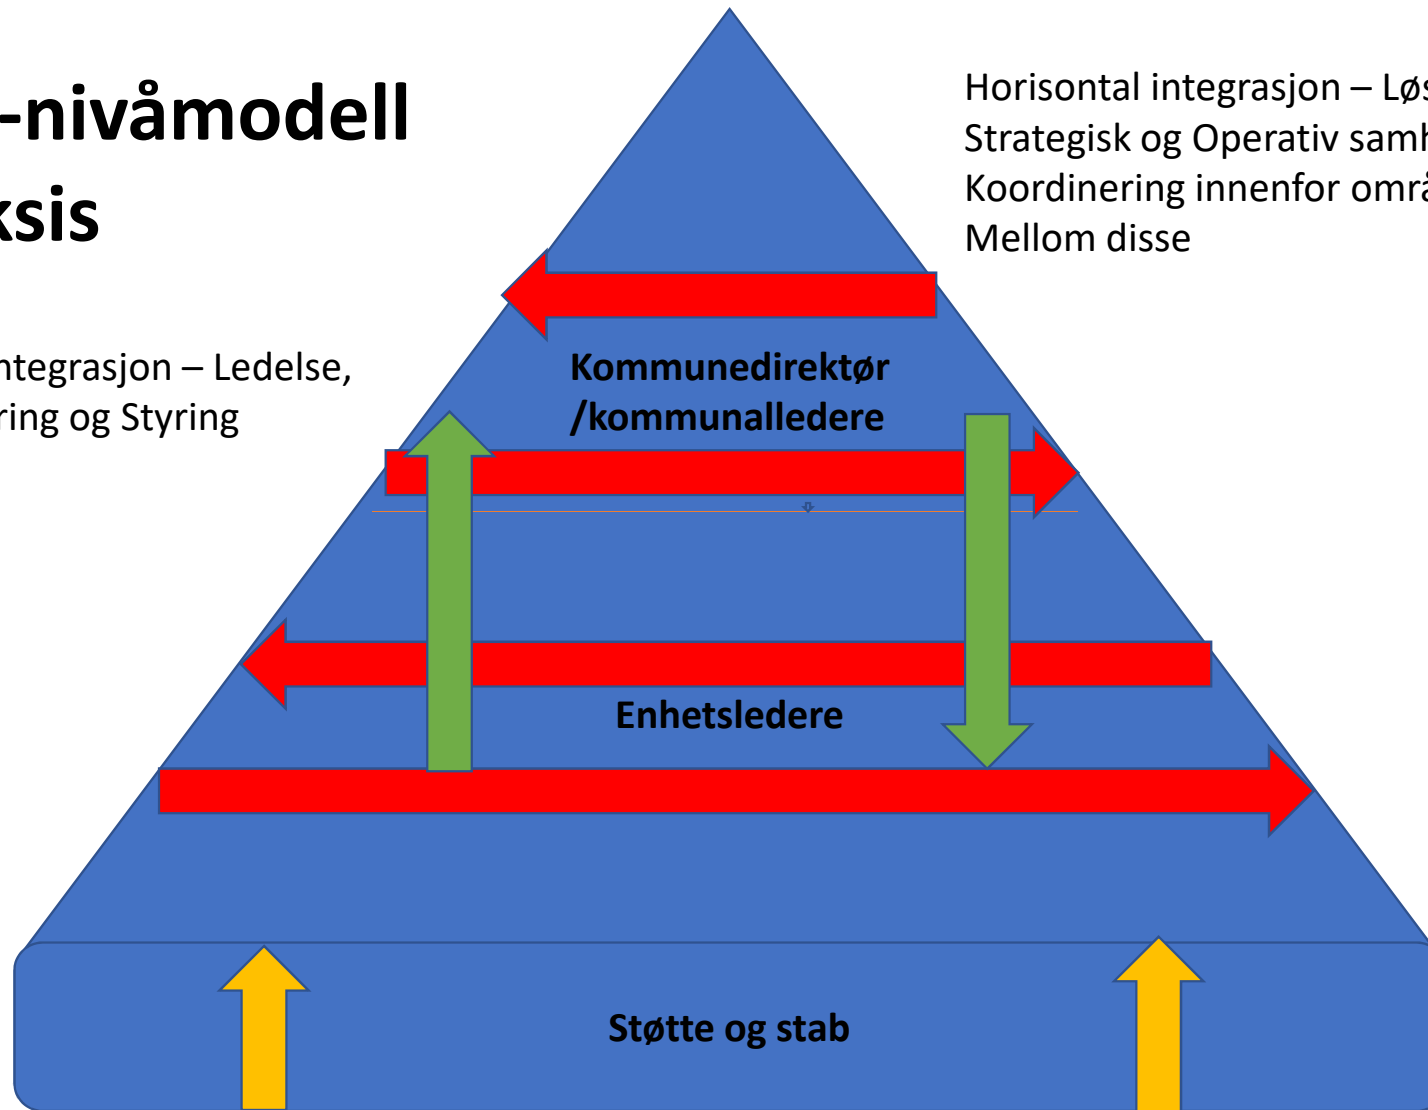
-nivåmodell
ksis

ntegrasjon – Ledelse,
ring og Styring

Horisontal integrasjon – Løs
Strategisk og Operativ samh
Koordinering innenfor områ
Mellom disse

Kommunedirektør
/kommunalledere

Enhetsledere

Støtte og stab